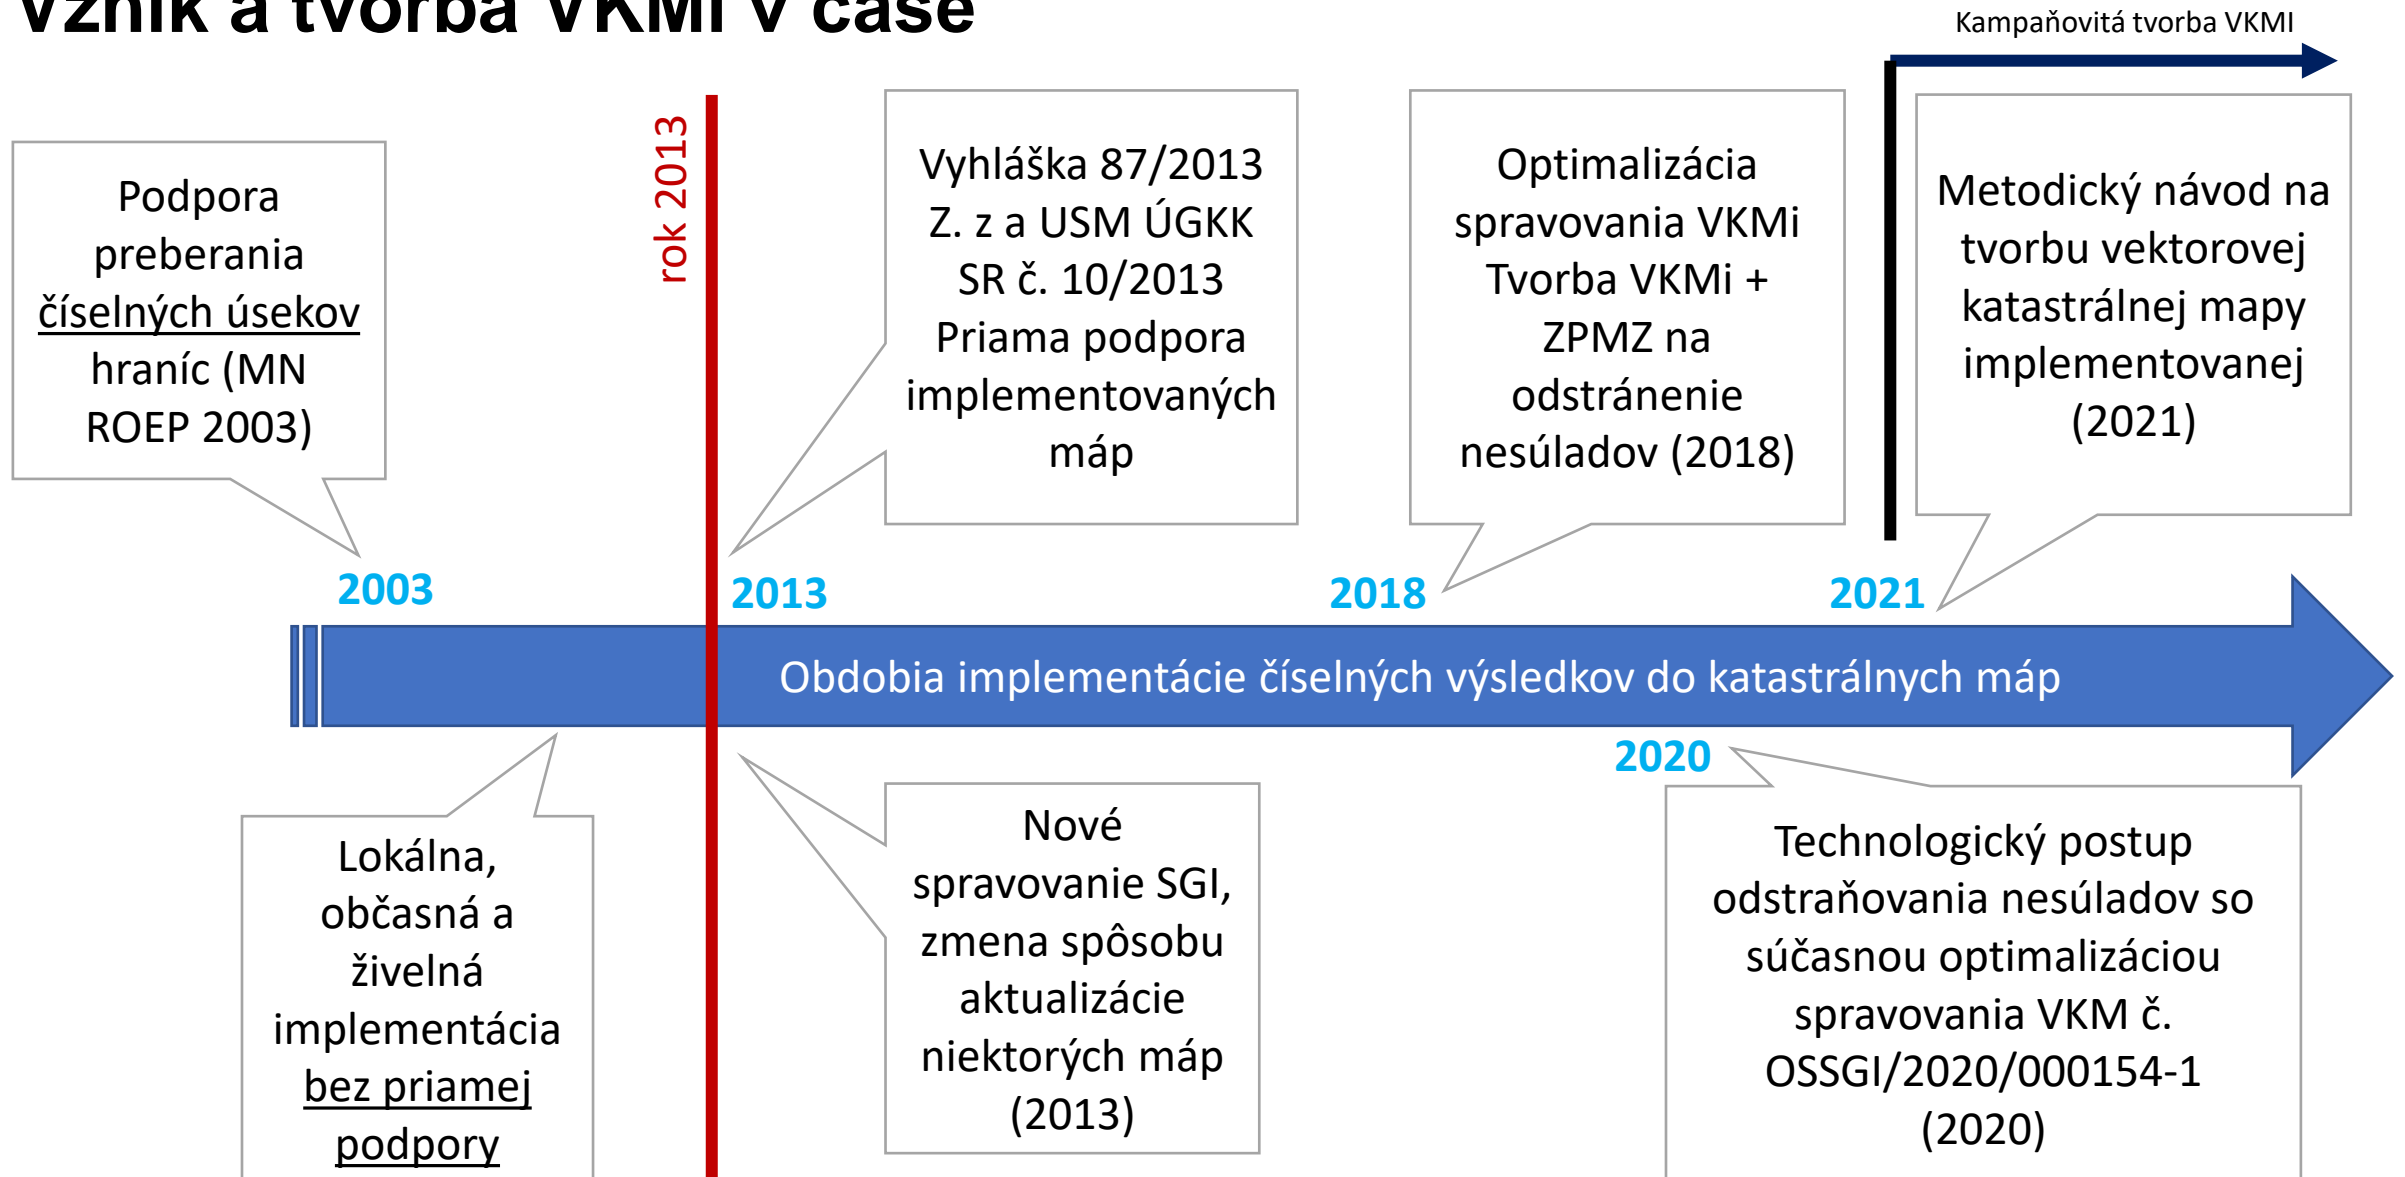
Vznik a tvorba VKMi v čase

Kampaňovitá tvorba VKMI

Podpora preberania číselných úsekov hraníc (MN ROEP 2003)

rok 2013

Vyhláška 87/2013 Z. z a USM ÚGKK SR č. 10/2013 Priama podpora implementovaných máp

Optimalizácia spravovania VKMi Tvorba VKMi + ZPMZ na odstránenie nesúladov (2018)

Metodický návod na tvorbu vektorovej katastrálnej mapy implementovanej (2021)

2003

2013

2018

2021

Obdobia implementácie číselných výsledkov do katastrálnych máp

2020

Lokálna, občasná a živelná implementácia bez priamej podpory

Nové spravovanie SGI, zmena spôsobu aktualizácie niektorých máp (2013)

Technologický postup odstraňovania nesúladov so súčasnou optimalizáciou spravovania VKM č. OSSGI/2020/000154-1 (2020)